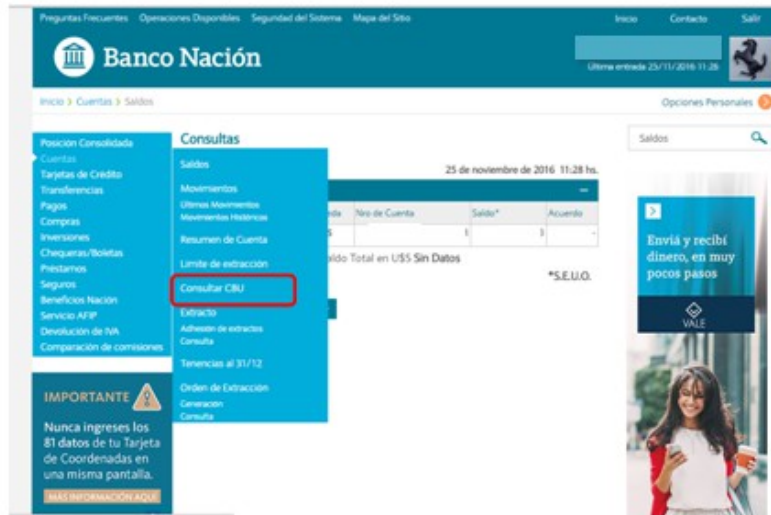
Preguntas Frecuentes Operaciones Disponibles Seguridad del Sistema Mapa del Sitio

Inicio Contacto Salir

Banco Nación

Ultima entrada 25/11/2016 11:26

Inicio > Cuentas > Saldos

Opciones Personales

Posición Consolidada
Cuentas
Tarjetas de Crédito
Transferencias
Pagos
Compras
Inversiones
Chequeras/Boletas
Préstamos
Seguros
Beneficios Nación
Servicio AFIP
Devolución de IVA
Comparación de comisiones

Consultas

Saldos
Movimientos
Ultimos Movimientos
Movimientos Históricos
Resumen de Cuenta
Límite de extracción
Consultar CBU
Extracto
Adhesión de extractos
Consulta
Tenencias al 31/12
Orden de Extracción
Generación
Consulta

25 de noviembre de 2016 11:28 hs.

| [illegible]da | Nro de Cuenta | Saldo* | Acuerdo |
|---|---|---|---|
| $ | 1 | 3 | - |

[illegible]ldo Total en U$S Sin Datos

*S.E.U.O.

Saldos

Enviá y recibí dinero, en muy pocos pasos

VALE

IMPORTANTE

Nunca ingreses los 81 datos de tu Tarjeta de Coordenadas en una misma pantalla.

MÁS INFORMACIÓN AQUÍ